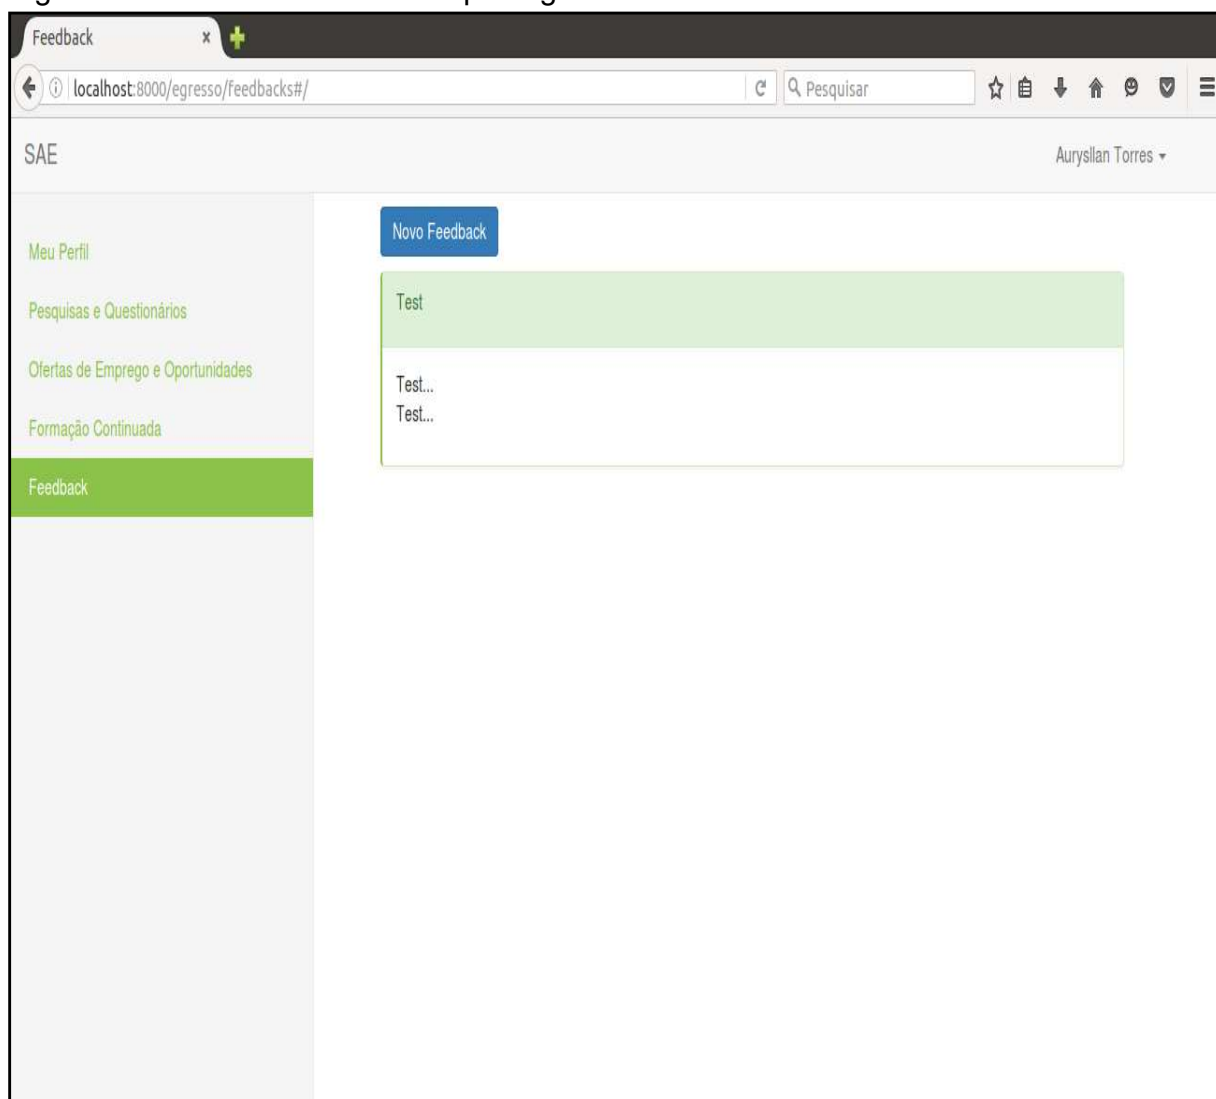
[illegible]

Feedback ×

localhost:8000/egresso/feedbacks#/

Pesquisar

SAE

Aurysllan Torres

Meu Perfil

Pesquisas e Questionários

Ofertas de Emprego e Oportunidades

Formação Continuada

Feedback

Novo Feedback

Test

Test...
Test...